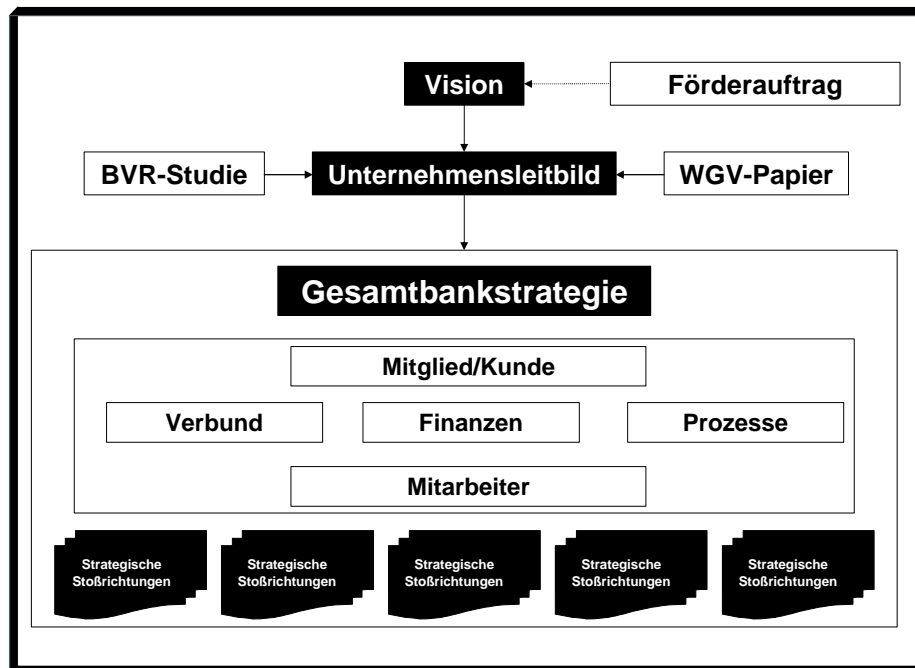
Vision

Förderauftrag

BVR-Studie

Unternehmensleitbild

WGV-Papier

Gesamtbankstrategie

Mitglied/Kunde

Verbund

Finanzen

Prozesse

Mitarbeiter

Strategische Stoßrichtungen

Strategische Stoßrichtungen

Strategische Stoßrichtungen

Strategische Stoßrichtungen

Strategische Stoßrichtungen